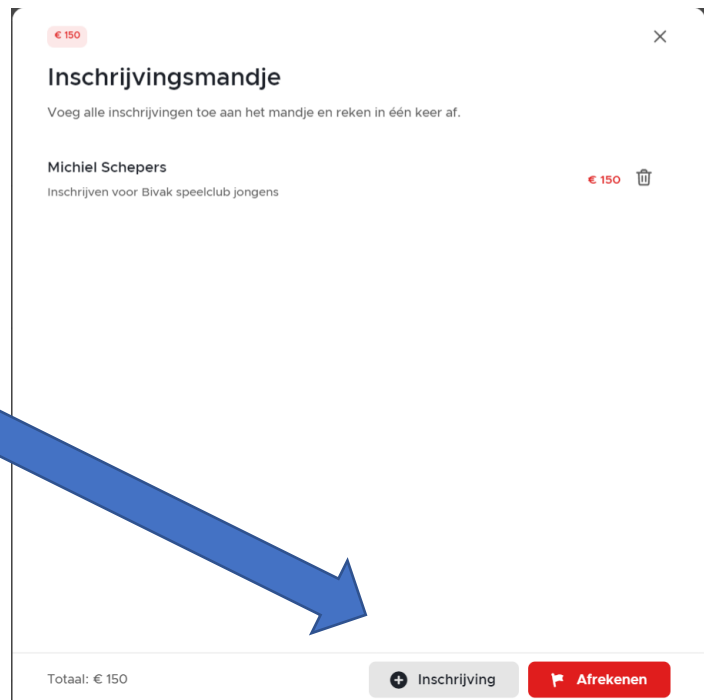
€ 150

×

Inschrijvingsmandje

Voeg alle inschrijvingen toe aan het mandje en reken in één keer af.

Michiel Schepers

Inschrijven voor Bivak speelclub jongens

€ 150

Totaal: € 150

Inschrijving

Afrekenen